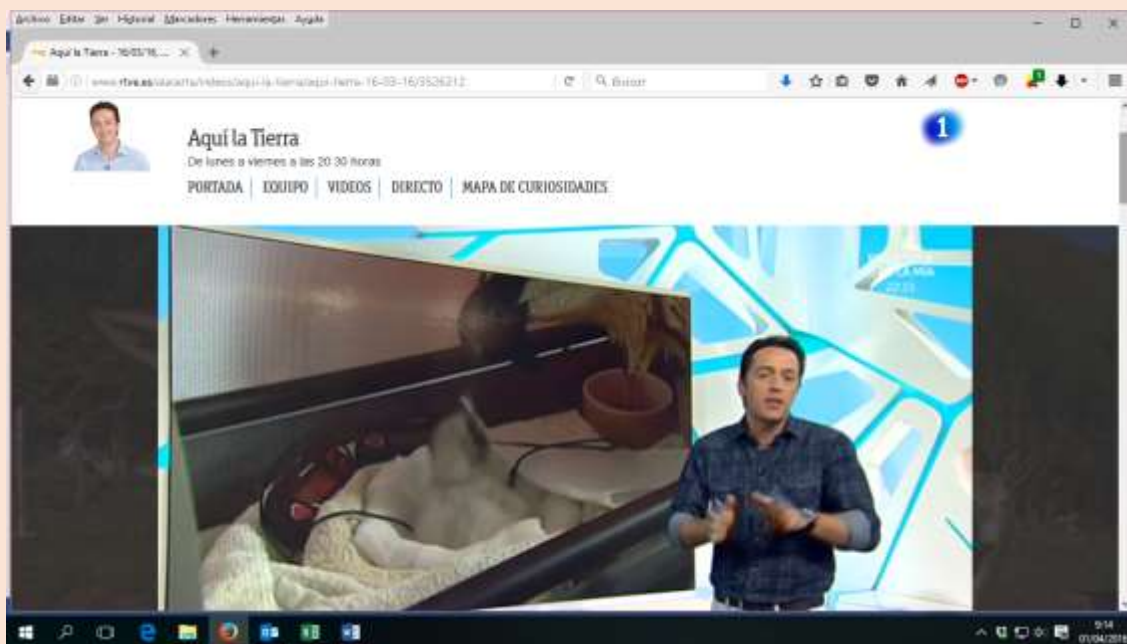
Archivo Editar Ver Historial Marcadores Herramientas Ayuda

Aquí la Tierra - 16/03/16, ...

www.rtve.es/alacarta/videos/aqui-la-tierra/aqui-tierra-16-03-16/3526312/

Buscar

1

Aquí la Tierra

De lunes a viernes a las 20.30 horas

PORTADA | EQUIPO | VIDEOS | DIRECTO | MAPA DE CURIOSIDADES

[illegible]

9:14
01/04/2016